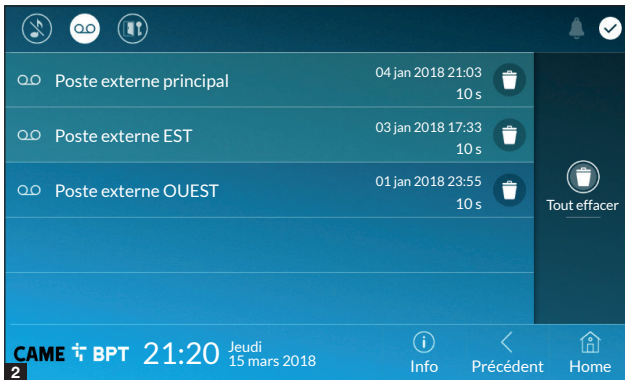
Poste externe principal 04 jan 2018 21:03 10 s

Poste externe EST 03 jan 2018 17:33 10 s

Poste externe OUEST 01 jan 2018 23:55 10 s

Tout effacer

CAME BPT 21:20 Jeudi 15 mars 2018

Info Précédent Home

2